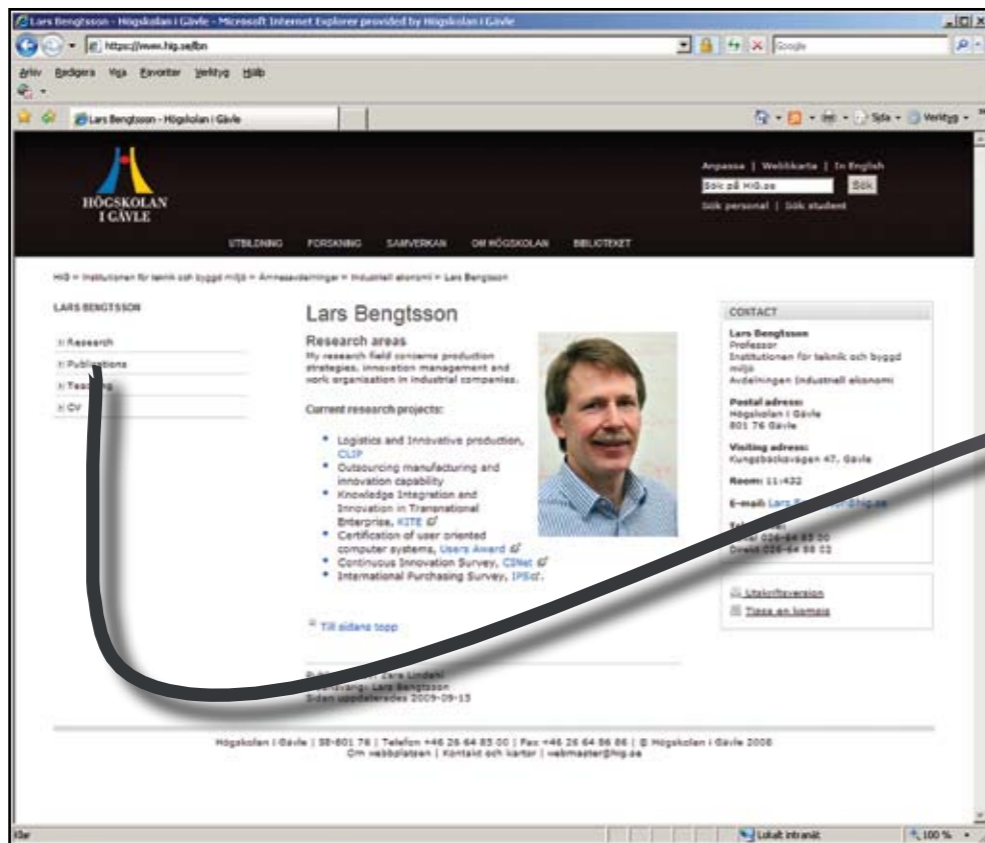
Lars Bengtsson - Högskolan i Gävle - Microsoft Internet Explorer provided by Högskolan i Gävle

https://www.hig.se/lbn

Google

Arkiv Redigera Visa Favoriter Verktyg Hjälp

Lars Bengtsson - Högskolan i Gävle

Sida Verktyg

HÖGSKOLAN I GÄVLE

Anpassa | Webbkarta | In English

Sök på HiG.se

Sök

Sök personal | Sök student

UTBILDNING FORSKNING SAMVERKAN OM HÖGSKOLAN BIBLIOTEKET

HiG » Institutionen för teknik och byggd miljö » Ämnesavdelningar » Industriell ekonomi » Lars Bengtsson

LARS BENGTSSON

Research

Publications

Teaching

CV

Lars Bengtsson

Research areas

My research field concerns production strategies, innovation management and work organisation in industrial companies.

Current research projects:

- Logistics and Innovative production, CLIP
- Outsourcing manufacturing and innovation capability
- Knowledge Integration and Innovation in Transnational Enterprise, KITE
- Certification of user oriented computer systems, Users Award
- Continuous Innovation Survey, CINet
- International Purchasing Survey, IPS.

Till sidans topp

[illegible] Lindahl
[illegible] Lars Bengtsson
Sidan uppdaterades 2009-09-15

CONTACT

Lars Bengtsson
Professor
Institutionen för teknik och byggd miljö
Avdelningen Industriell ekonomi

Postal adress:
Högskolan i Gävle
801 76 Gävle

Visiting adress:
Kungsbäcksvägen 47, Gävle

Room: 11:432

E-mail: Lars.B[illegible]@hig.se

Tel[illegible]
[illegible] 026-64 85 00
Direkt 026-64 88 02

Utskriftsversion

Tipsa en kompis

Högskolan i Gävle | SE-801 76 | Telefon +46 26 64 85 00 | Fax +46 26 64 86 86 | © Högskolan i Gävle 2008
Om webbplatsen | Kontakt och kartor | webmaster@hig.se

Klar

Lokalt intranät

100 %